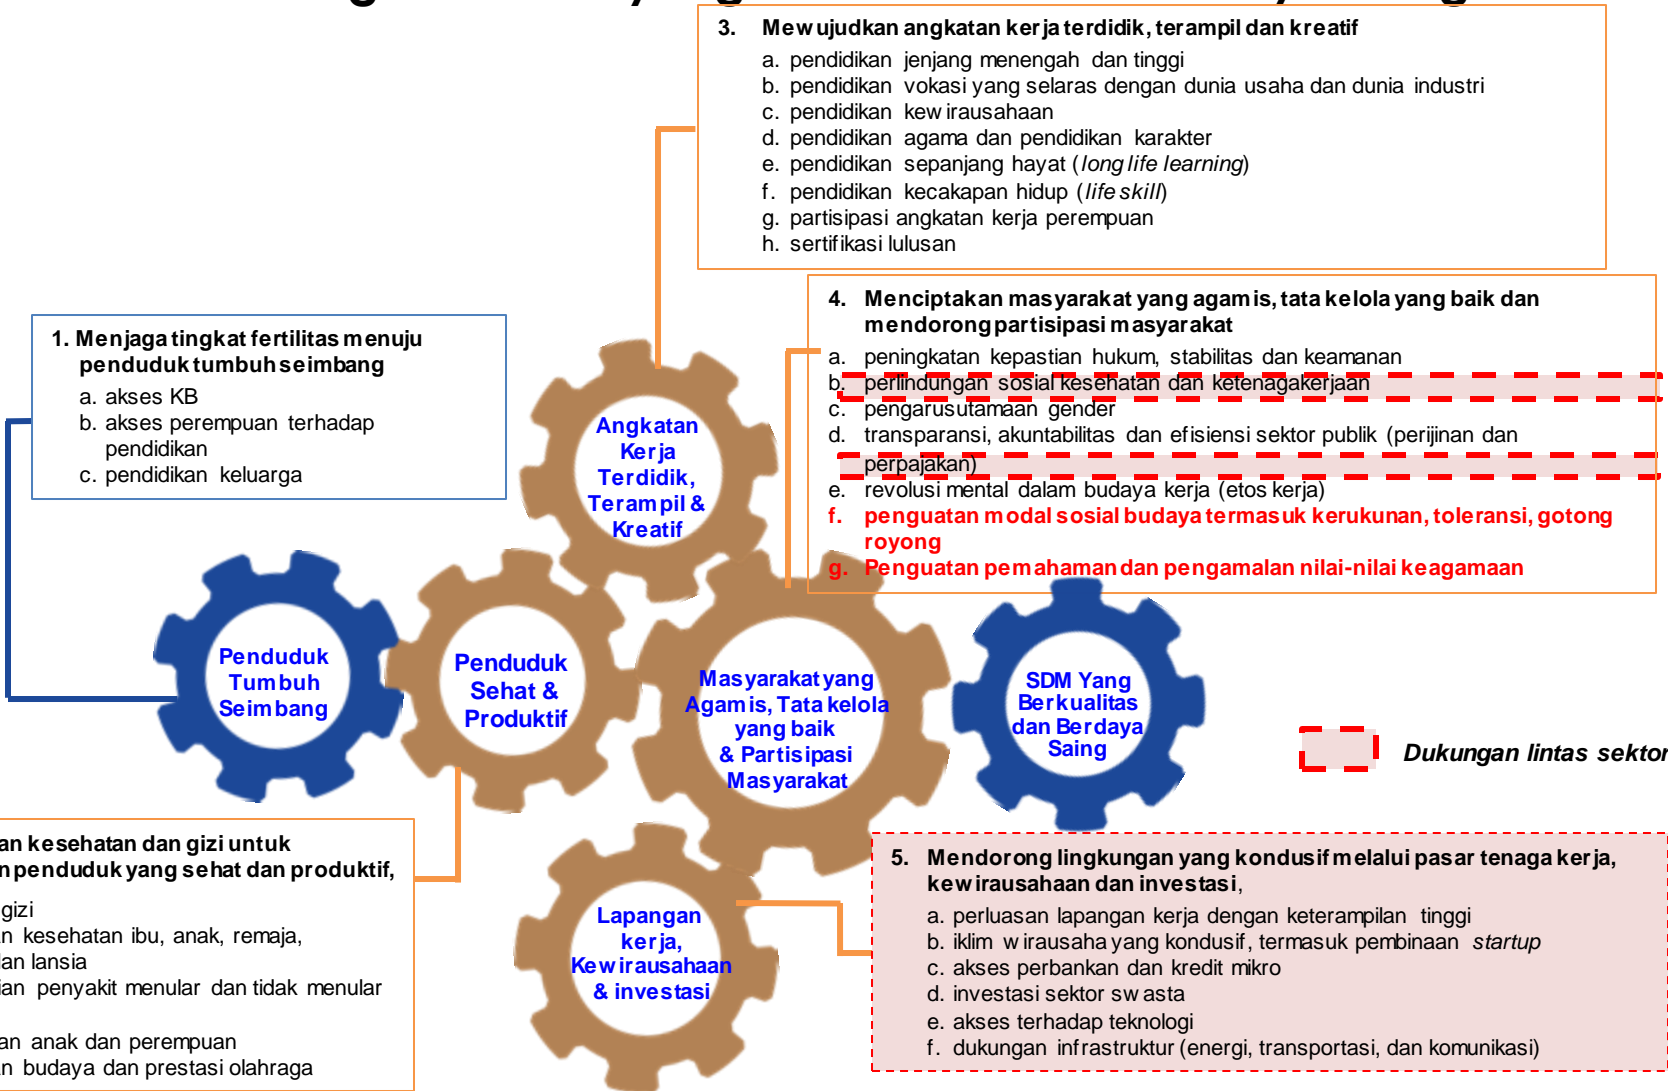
3. Mewujudkan angkatan kerja terdidik, terampil dan kreatif

a. pendidikan jenjang menengah dan tinggi
b. pendidikan vokasi yang selaras dengan dunia usaha dan dunia industri
c. pendidikan kewirausahaan
d. pendidikan agama dan pendidikan karakter
e. pendidikan sepanjang hayat (*long life learning*)
f. pendidikan kecakapan hidup (*life skill*)
g. partisipasi angkatan kerja perempuan
h. sertifikasi lulusan

4. Menciptakan masyarakat yang agamis, tata kelola yang baik dan mendorong partisipasi masyarakat

a. peningkatan kepastian hukum, stabilitas dan keamanan
b. perlindungan sosial kesehatan dan ketenagakerjaan
c. pengarusutamaan gender
d. transparansi, akuntabilitas dan efisiensi sektor publik (perijinan dan perpajakan)
e. revolusi mental dalam budaya kerja (etos kerja)
f. penguatan modal sosial budaya termasuk kerukunan, toleransi, gotong royong
g. Penguatan pemahaman dan pengamalan nilai-nilai keagamaan

1. Menjaga tingkat fertilitas menuju penduduk tumbuh seimbang

a. akses KB
b. akses perempuan terhadap pendidikan
c. pendidikan keluarga

Angkatan Kerja Terdidik, Terampil & Kreatif

Penduduk Tumbuh Seimbang

Penduduk Sehat & Produktif

Masyarakat yang Agamis, Tata kelola yang baik & Partisipasi Masyarakat

SDM Yang Berkualitas dan Berdaya Saing

Dukungan lintas sektor

an kesehatan dan gizi untuk
n penduduk yang sehat dan produktif,

gizi
n kesehatan ibu, anak, remaja,
ian lansia
ian penyakit menular dan tidak menular

an anak dan perempuan
n budaya dan prestasi olahraga

Lapangan kerja, Kewirausahaan & investasi

5. Mendorong lingkungan yang kondusif melalui pasar tenaga kerja, kewirausahaan dan investasi,

a. perluasan lapangan kerja dengan keterampilan tinggi
b. iklim wirausaha yang kondusif, termasuk pembinaan *startup*
c. akses perbankan dan kredit mikro
d. investasi sektor swasta
e. akses terhadap teknologi
f. dukungan infrastruktur (energi, transportasi, dan komunikasi)